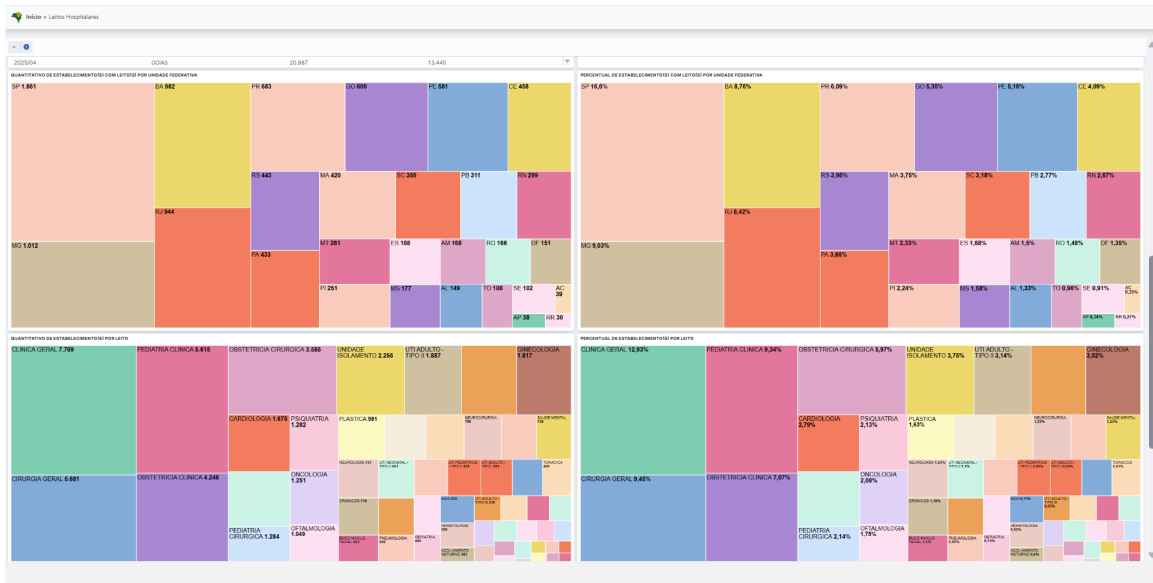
Início > Leitos Hospitalares

2025/04 GOIAS 20.887 13.445

QUANTITATIVO DE ESTABELECIMENTO(S) COM LEITO(S) POR UNIDADE FEDERATIVA

SP 1.861
BA 982
PR 683
GO 600
PE 581
CE 458
MG 1.012
RJ 944
RS 443
MA 420
SC 356
PB 311
RN 299
PA 433
MT 261
ES 188
AM 168
RO 166
DF 151
PI 251
MS 177
AL 149
TO 108
SE 102
AC 39
AP 38
RR 30

PERCENTUAL DE ESTABELECIMENTO(S) COM LEITO(S) POR UNIDADE FEDERATIVA

SP 16,6%
BA 8,76%
PR 6,09%
GO 5,35%
PE 5,18%
CE 4,09%
MG 9,03%
RJ 8,42%
RS 3,95%
MA 3,75%
SC 3,18%
PB 2,77%
RN 2,67%
PA 3,86%
MT 2,33%
ES 1,68%
AM 1,5%
RO 1,48%
DF 1,35%
PI 2,24%
MS 1,58%
AL 1,33%
TO 0,96%
SE 0,91%
AC 0,35%
AP 0,34%
RR 0,27%

QUANTITATIVO DE ESTABELECIMENTO(S) POR LEITO

CLINICA GERAL 7.769
PEDIATRIA CLINICA 5.615
OBSTETRICIA CIRURGICA 3.585
UNIDADE ISOLAMENTO 2.256
UTI ADULTO - TIPO II 1.887
GINECOLOGIA 1.817
CARDIOLOGIA 1.675
PSIQUIATRIA 1.282
PLASTICA 981
NEUROCIRURGIA 768
SAUDE MENTAL 739
CIRURGIA GERAL 5.681
OBSTETRICIA CLINICA 4.246
ONCOLOGIA 1.251
NEFROLOGIA 737
UTI NEONATAL - TIPO II
UTI PEDIATRICA - TIPO II
UTI ADULTO - TIPO III
TORACICA
CRONICOS 706
AIDS
UTI ADULTO - TIPO III
PEDIATRIA CIRURGICA 1.284
OFTALMOLOGIA 1.040
HEMATOLOGIA
BUCO MAXILO FACIAL
PNEUMOLOGIA
GERIATRIA
ACOLHIMENTO NOTURNO

PERCENTUAL DE ESTABELECIMENTO(S) POR LEITO

CLINICA GERAL 12,93%
PEDIATRIA CLINICA 9,34%
OBSTETRICIA CIRURGICA 5,97%
UNIDADE ISOLAMENTO 3,75%
UTI ADULTO - TIPO II 3,14%
GINECOLOGIA 3,02%
CARDIOLOGIA 2,79%
PSIQUIATRIA 2,13%
PLASTICA 1,63%
NEUROCIRURGIA 1,28%
SAUDE MENTAL 1,23%
CIRURGIA GERAL 9,45%
OBSTETRICIA CLINICA 7,07%
ONCOLOGIA 2,08%
NEFROLOGIA 1,23%
CRONICOS 1,18%
AIDS
UTI ADULTO - TIPO III
PEDIATRIA CIRURGICA 2,14%
OFTALMOLOGIA 1,75%
HEMATOLOGIA
BUCO MAXILO FACIAL
PNEUMOLOGIA
GERIATRIA
ACOLHIMENTO NOTURNO
TORACICA